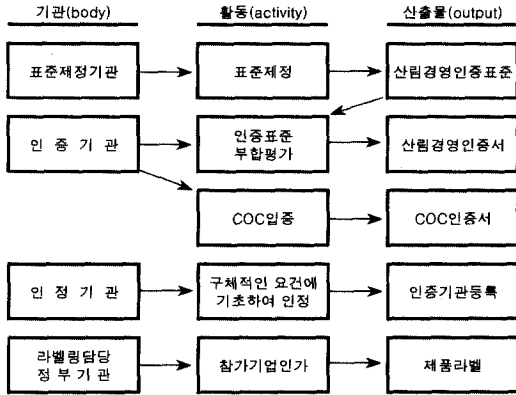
기관(body)

활동(activity)

산출물(output)

표준제정기관

표준제정

산림경영인증표준

인 증 기 관

인증표준 부합평가

산림경영인증서

COC인증

COC인증서

인 정 기 관

구체적인 요건에 기초하여 인정

인증기관등록

라벨링담당 정 부 기 관

참가기업인가

제품라벨